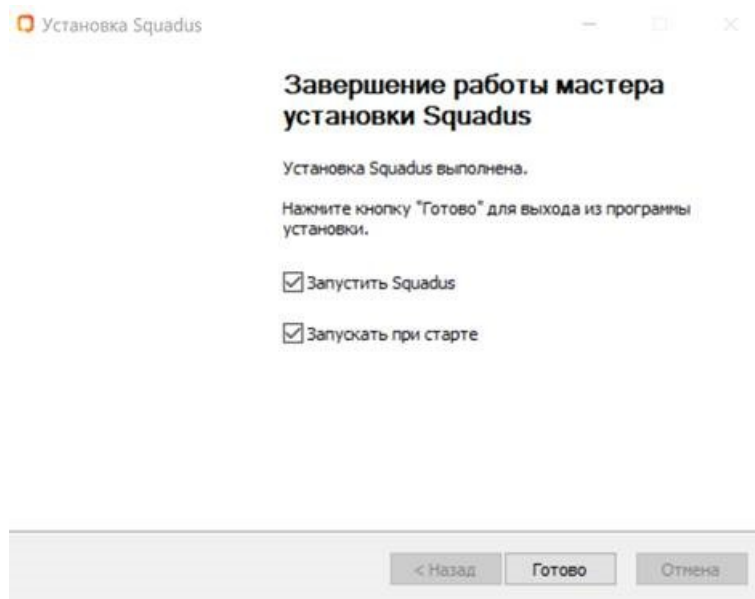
Установка Squadus

Завершение работы мастера установки Squadus

Установка Squadus выполнена.

Нажмите кнопку "Готово" для выхода из программы установки.

☑ Запустить Squadus

☑ Запускать при старте

< Назад

Готово

Отмена